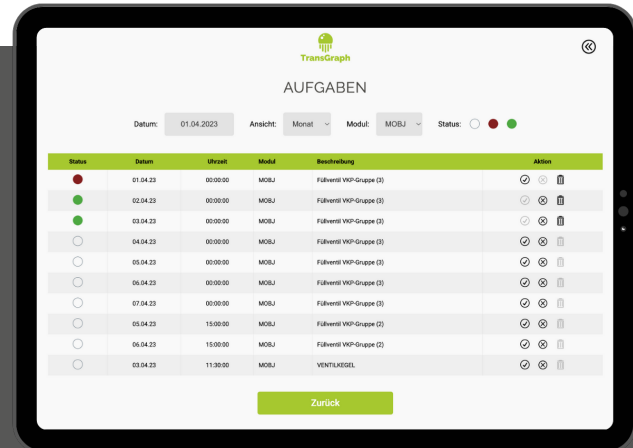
TransGraph

AUFGABEN

Datum: 01.04.2023 Ansicht: Monat Modul: MOBJ Status:

| Status | Datum | Uhrzeit | Modul | Beschreibung | Aktion |
|---|---|---|---|---|---|
| | 01.04.23 | 00:00:00 | MOBJ | Füllventil VKP-Gruppe (3) | |
| | 02.04.23 | 00:00:00 | MOBJ | Füllventil VKP-Gruppe (3) | |
| | 03.04.23 | 00:00:00 | MOBJ | Füllventil VKP-Gruppe (3) | |
| | 04.04.23 | 00:00:00 | MOBJ | Füllventil VKP-Gruppe (3) | |
| | 05.04.23 | 00:00:00 | MOBJ | Füllventil VKP-Gruppe (3) | |
| | 06.04.23 | 00:00:00 | MOBJ | Füllventil VKP-Gruppe (3) | |
| | 07.04.23 | 00:00:00 | MOBJ | Füllventil VKP-Gruppe (3) | |
| | 05.04.23 | 15:00:00 | MOBJ | Füllventil VKP-Gruppe (2) | |
| | 06.04.23 | 15:00:00 | MOBJ | Füllventil VKP-Gruppe (2) | |
| | 03.04.23 | 11:30:00 | MOBJ | VENTILKEGEL | |

Zurück